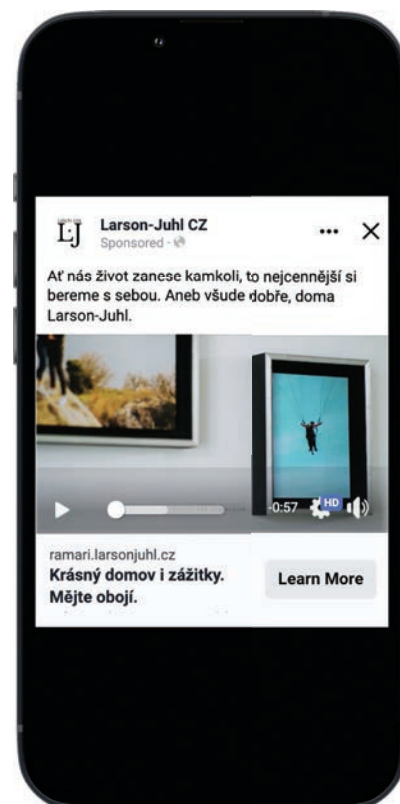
L·J Larson-Juhl CZ
Sponsored ·

Ať nás život zanese kamkoli, to nejcennější si bereme s sebou. Aneb všude dobře, doma Larson-Juhl.

-0:57 HD

ramari.larsonjuhl.cz
Krásný domov i zážitky. Mějte obojí.

Learn More